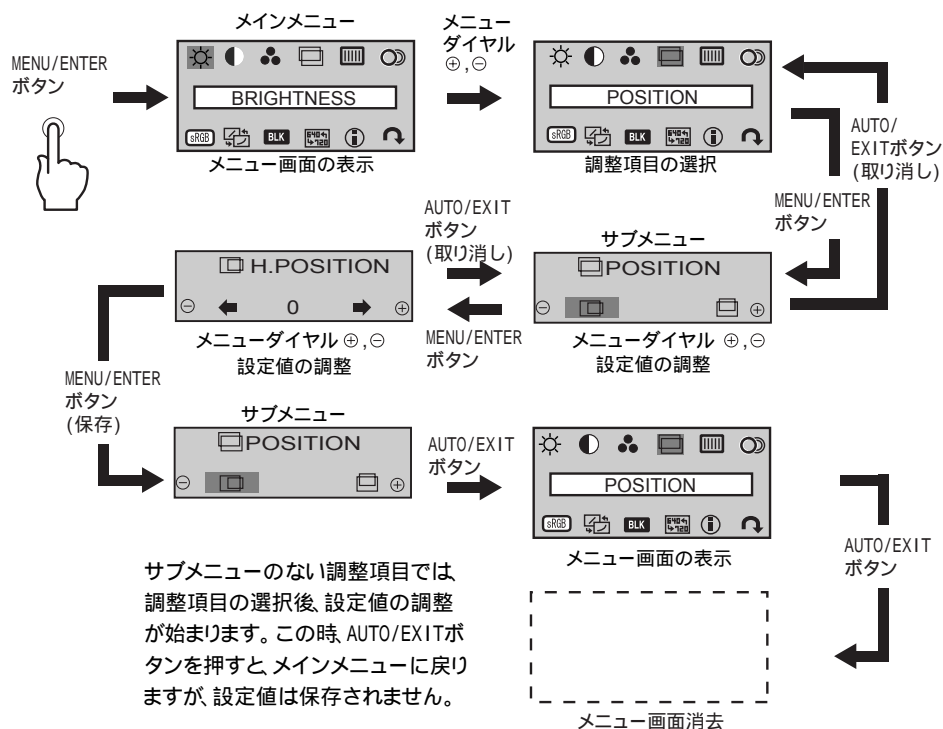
メインメニュー

MENU/ENTER ボタン

BRIGHTNESS

sRGB BLK

メニュー画面の表示

メニュー ダイヤル ⊕,⊖

POSITION

sRGB BLK

調整項目の選択

AUTO/ EXITボタン (取り消し)

MENU/ENTER ボタン

AUTO/EXIT ボタン (取り消し)

H.POSITION

⊖ 0 ⊕

メニューダイヤル ⊕,⊖ 設定値の調整

サブメニュー

POSITION

⊖ ⊕

MENU/ENTER ボタン

メニューダイヤル ⊕,⊖ 設定値の調整

MENU/ENTER ボタン (保存)

サブメニュー

POSITION

⊖ ⊕

AUTO/EXIT ボタン

POSITION

sRGB BLK

メニュー画面の表示

AUTO/EXIT ボタン

サブメニューのない調整項目では、調整項目の選択後、設定値の調整が始まります。この時、AUTO/EXITボタンを押すと、メインメニューに戻りますが、設定値は保存されません。

メニュー画面消去